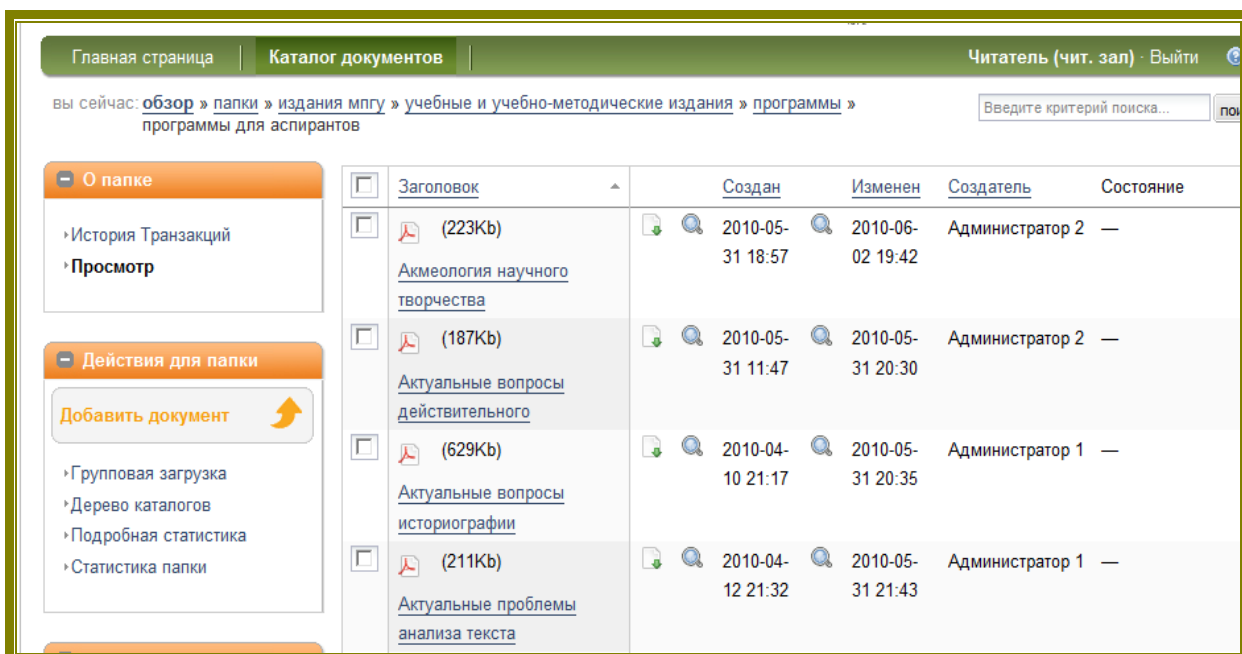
Главная страница | Каталог документов | Читатель (чит. зал) · Выйти

вы сейчас: обзор » папки » издания мпгу » учебные и учебно-методические издания » программы » программы для аспирантов

Введите критерий поиска...

О папке

История Транзакций
Просмотр

Действия для папки

Добавить документ

Групповая загрузка
Дерево каталогов
Подробная статистика
Статистика папки

| | Заголовок | | Создан | | Изменен | Создатель | Состояние |
|---|---|---|---|---|---|---|---|
| | (223Kb) Акмеология научного творчества | | 2010-05-31 18:57 | | 2010-06-02 19:42 | Администратор 2 | — |
| | (187Kb) Актуальные вопросы действительного | | 2010-05-31 11:47 | | 2010-05-31 20:30 | Администратор 2 | — |
| | (629Kb) Актуальные вопросы историографии | | 2010-04-10 21:17 | | 2010-05-31 20:35 | Администратор 1 | — |
| | (211Kb) Актуальные проблемы анализа текста | | 2010-04-12 21:32 | | 2010-05-31 21:43 | Администратор 1 | — |